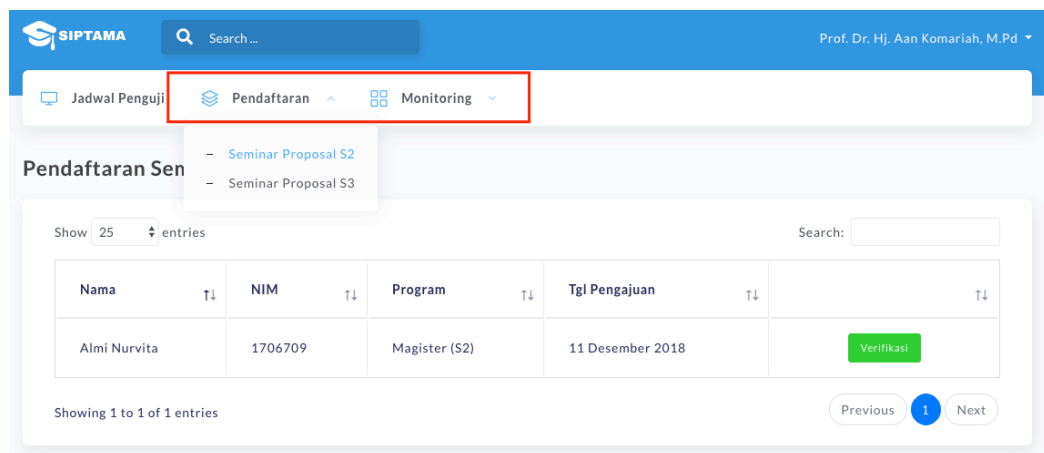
SIPTAMA

Search ...

Prof. Dr. Hj. Aan Komariah, M.Pd

Jadwal Penguji

Pendaftaran

Monitoring

– Seminar Proposal S2
– Seminar Proposal S3

Pendaftaran Sem

Show 25 entries

Search:

| Nama | NIM | Program | Tgl Pengajuan | |
|---|---|---|---|---|
| Almi Nurvita | 1706709 | Magister (S2) | 11 Desember 2018 | Verifikasi |

Showing 1 to 1 of 1 entries

Previous 1 Next